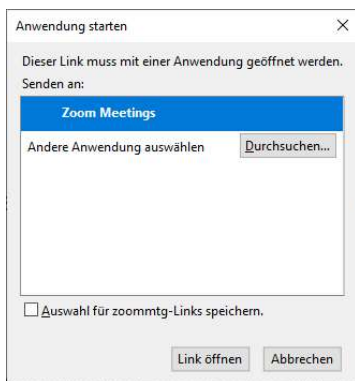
Anwendung starten

×

Dieser Link muss mit einer Anwendung geöffnet werden.

Senden an:

Zoom Meetings

Andere Anwendung auswählen

Durchsuchen...

Auswahl für zoommtg-Links speichern.

Link öffnen

Abbrechen